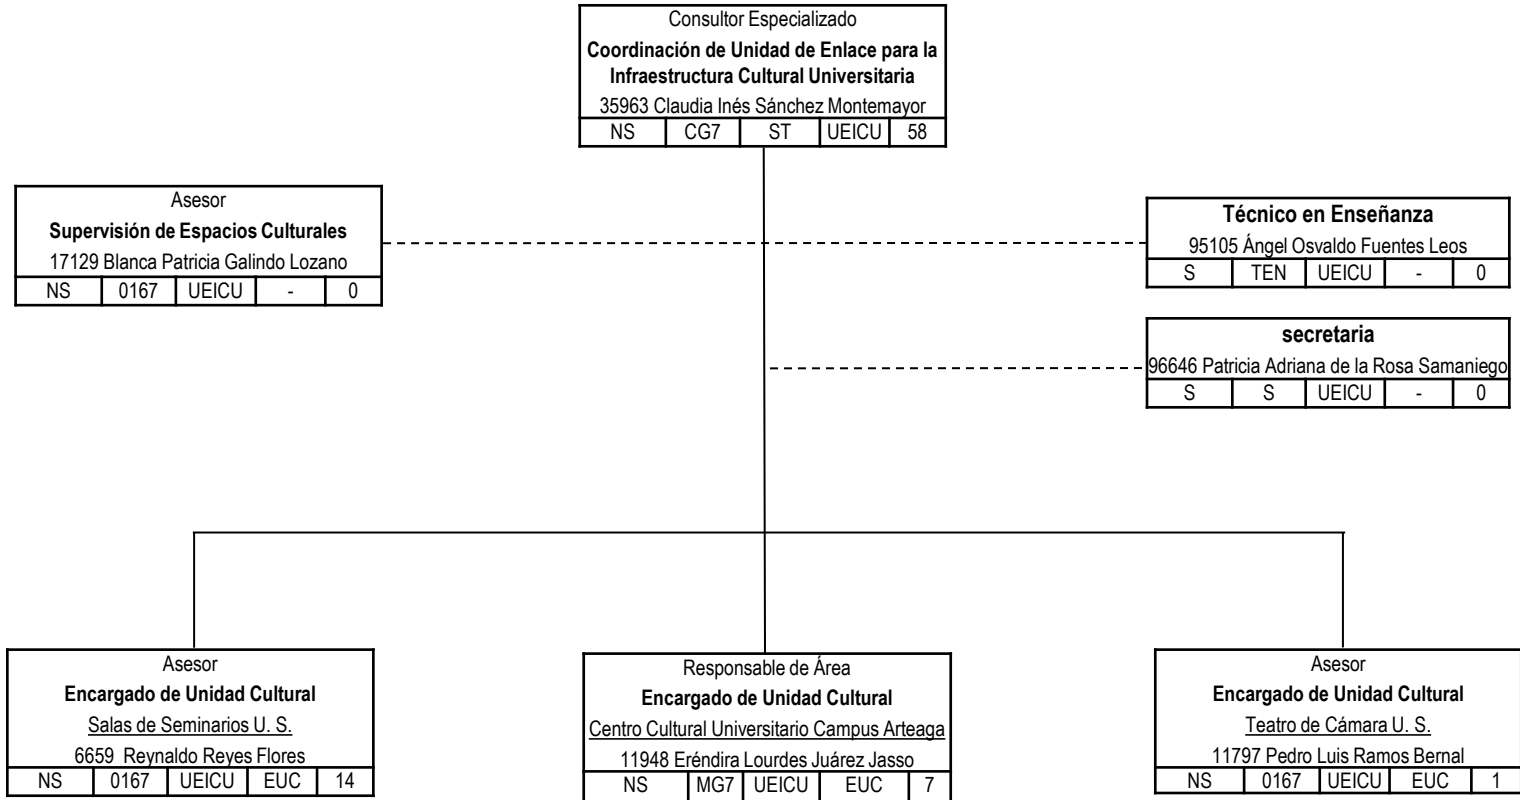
Consultor Especializado
**Coordinación de Unidad de Enlace para la Infraestructura Cultural Universitaria**
35963 Claudia Inés Sánchez Montemayor

| NS | CG7 | ST | UEICU | 58 |
|---|---|---|---|---|

Asesor
**Supervisión de Espacios Culturales**
17129 Blanca Patricia Galindo Lozano

| NS | 0167 | UEICU | - | 0 |
|---|---|---|---|---|

**Técnico en Enseñanza**
95105 Ángel Osvaldo Fuentes Leos

| S | TEN | UEICU | - | 0 |
|---|---|---|---|---|

**secretaria**
96646 Patricia Adriana de la Rosa Samaniego

| S | S | UEICU | - | 0 |
|---|---|---|---|---|

Asesor
**Encargado de Unidad Cultural**
Salas de Seminarios U. S.
6659 Reynaldo Reyes Flores

| NS | 0167 | UEICU | EUC | 14 |
|---|---|---|---|---|

Responsable de Área
**Encargado de Unidad Cultural**
Centro Cultural Universitario Campus Arteaga
11948 Eréndira Lourdes Juárez Jasso

| NS | MG7 | UEICU | EUC | 7 |
|---|---|---|---|---|

Asesor
**Encargado de Unidad Cultural**
Teatro de Cámara U. S.
11797 Pedro Luis Ramos Bernal

| NS | 0167 | UEICU | EUC | 1 |
|---|---|---|---|---|